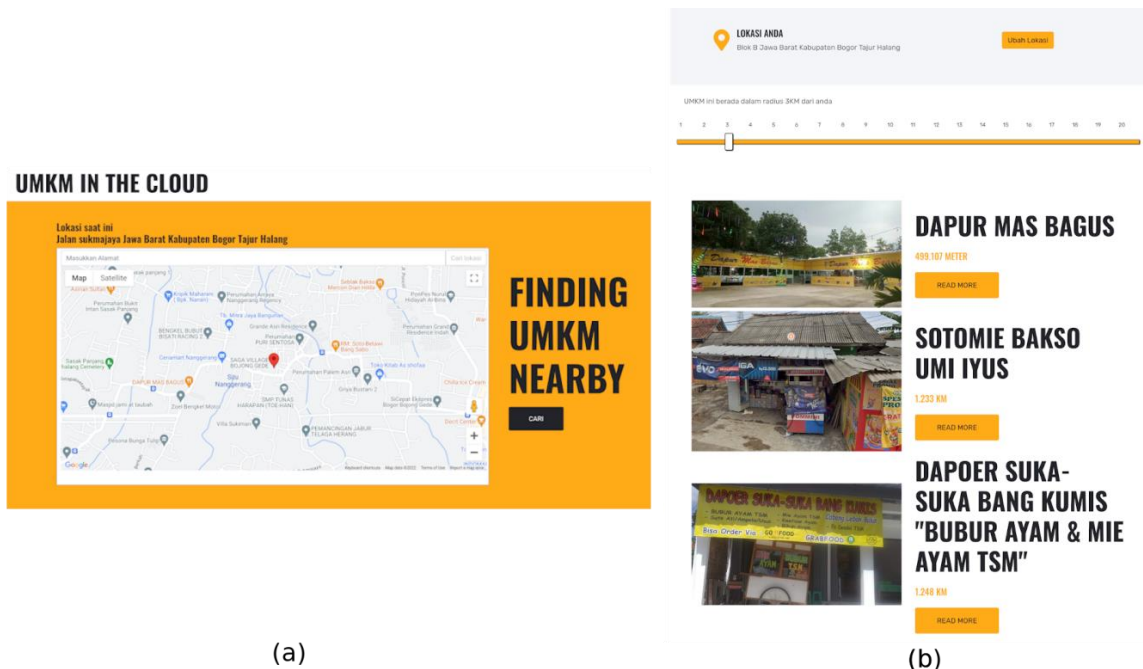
UMKM IN THE CLOUD

Lokasi saat ini
Jalan sukmajaya Jawa Barat Kabupaten Bogor Tajur Halang

Masukkan Alamat

Cari lokasi

Map Satellite

DAPUR MAS BAGUS

Sigit Nanggerang

Google

FINDING UMKM NEARBY

CARI

(a)

LOKASI ANDA
Blok B Jawa Barat Kabupaten Bogor Tajur Halang

Ubah Lokasi

UMKM ini berada dalam radius 3KM dari anda

1 2 3 4 5 6 7 8 9 10 11 12 13 14 15 16 17 18 19 20

DAPUR MAS BAGUS

499.107 METER

READ MORE

SOTOMIE BAKSO UMI IYUS

1.233 KM

READ MORE

DAPOER SUKA-SUKA BANG KUMIS "BUBUR AYAM & MIE AYAM TSM"

1.248 KM

READ MORE

DAPOER SUKA-SUKA BANG KUMIS

BUBUR AYAM TSM

GRABFOOD

(b)